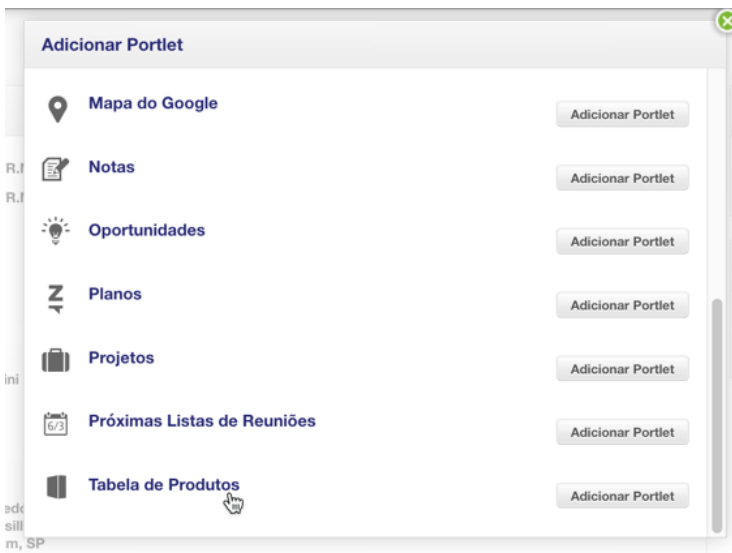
Adicionar Portlet

Mapa do Google
Adicionar Portlet

Notas
Adicionar Portlet

Oportunidades
Adicionar Portlet

Planos
Adicionar Portlet

Projetos
Adicionar Portlet

6/3
Próximas Listas de Reuniões
Adicionar Portlet

Tabela de Produtos
Adicionar Portlet

R.I
R.I
ini
edo
sill
m, SP